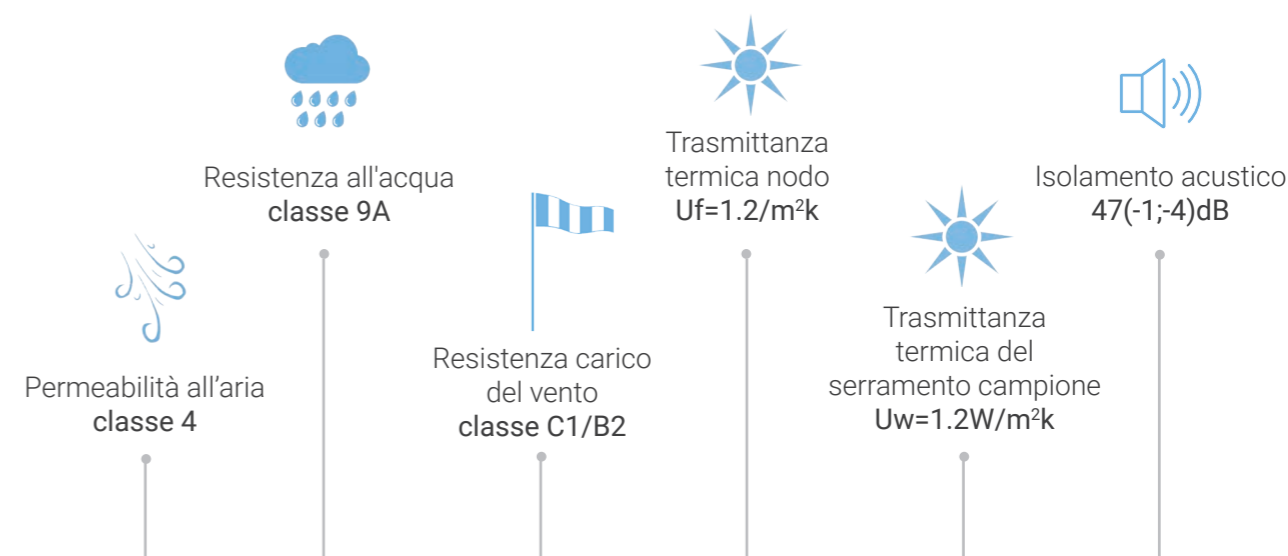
Resistenza all'acqua
classe 9A

Trasmittanza termica nodo
Uf=1.2/m$^2$k

Isolamento acustico
47(-1;-4)dB

Permeabilità all’aria
classe 4

Resistenza carico del vento
classe C1/B2

Trasmittanza termica del serramento campione
Uw=1.2W/m$^2$k